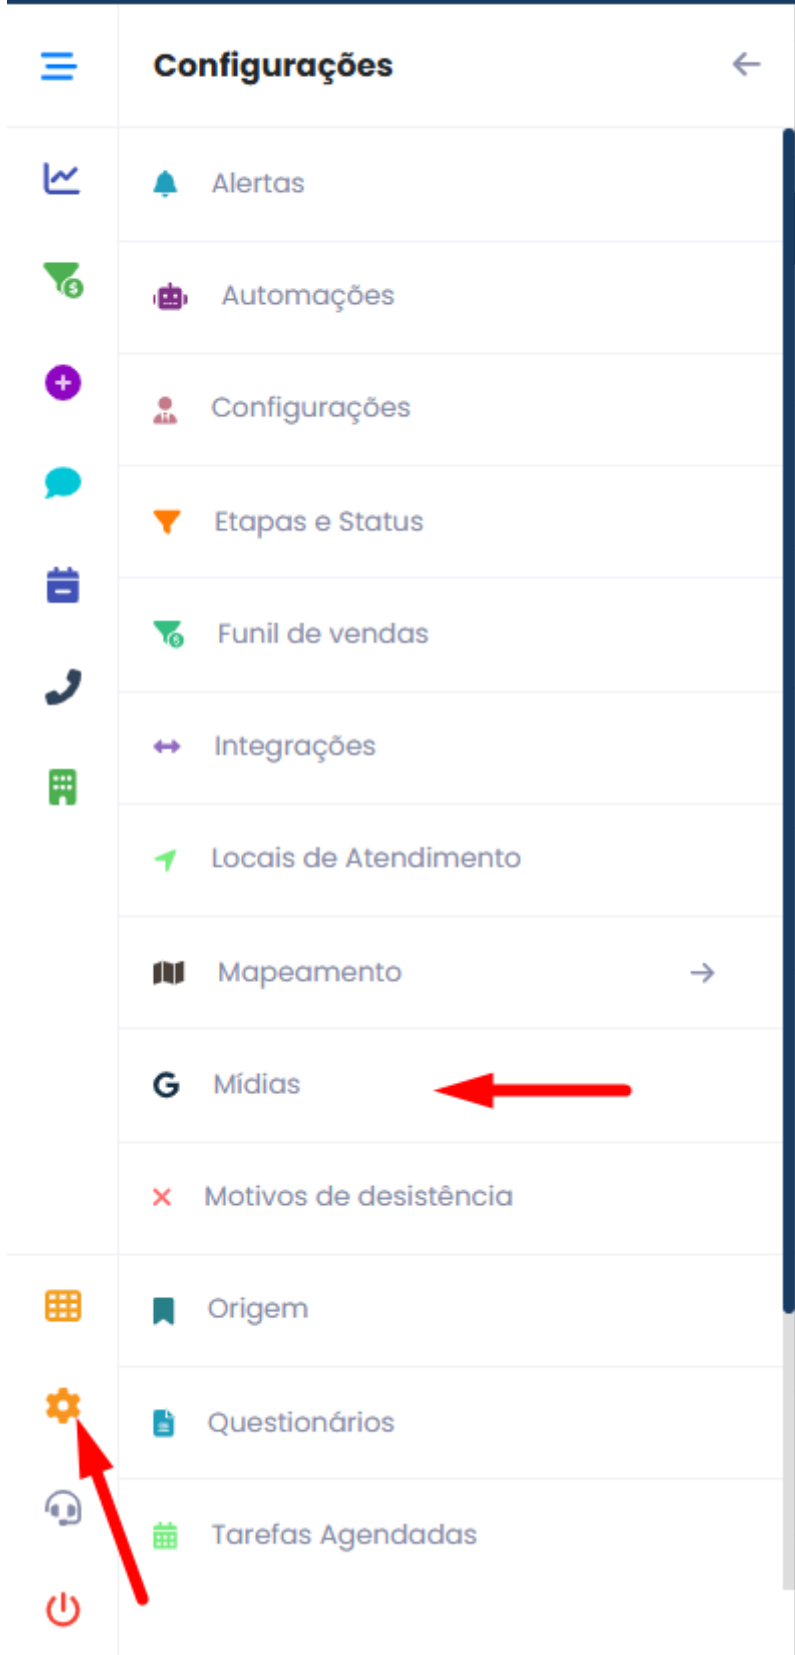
Configurações

Alertas

Automações

Configurações

Etapas e Status

Funil de vendas

Integrações

Locais de Atendimento

Mapeamento

G Mídias

Motivos de desistência

Origem

Questionários

Tarefas Agendadas